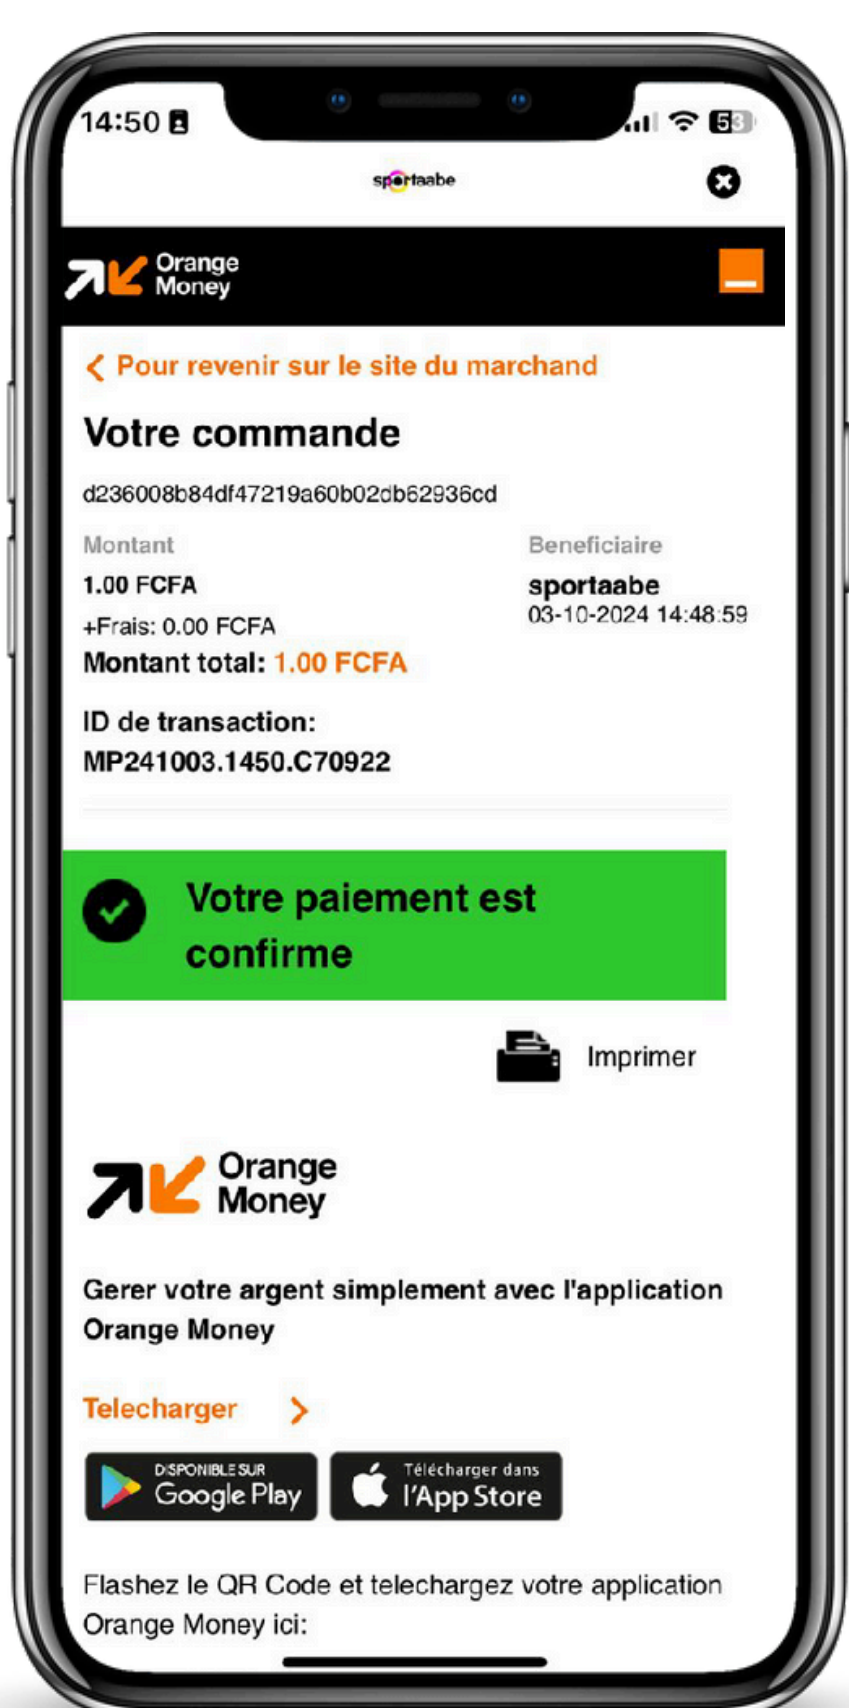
14:50

53

sportaabe

Orange Money

< Pour revenir sur le site du marchand

Votre commande

d236008b84df47219a60b02db62936cd

Montant
1.00 FCFA
+Frais: 0.00 FCFA
Montant total: 1.00 FCFA

Beneficiaire
sportaabe
03-10-2024 14:48:59

ID de transaction:
MP241003.1450.C70922

Votre paiement est confirme

Imprimer

Orange Money

Gerer votre argent simplement avec l'application Orange Money

Telecharger >

DISPONIBLE SUR Google Play

Télécharger dans l'App Store

Flashez le QR Code et telechargez votre application Orange Money ici: